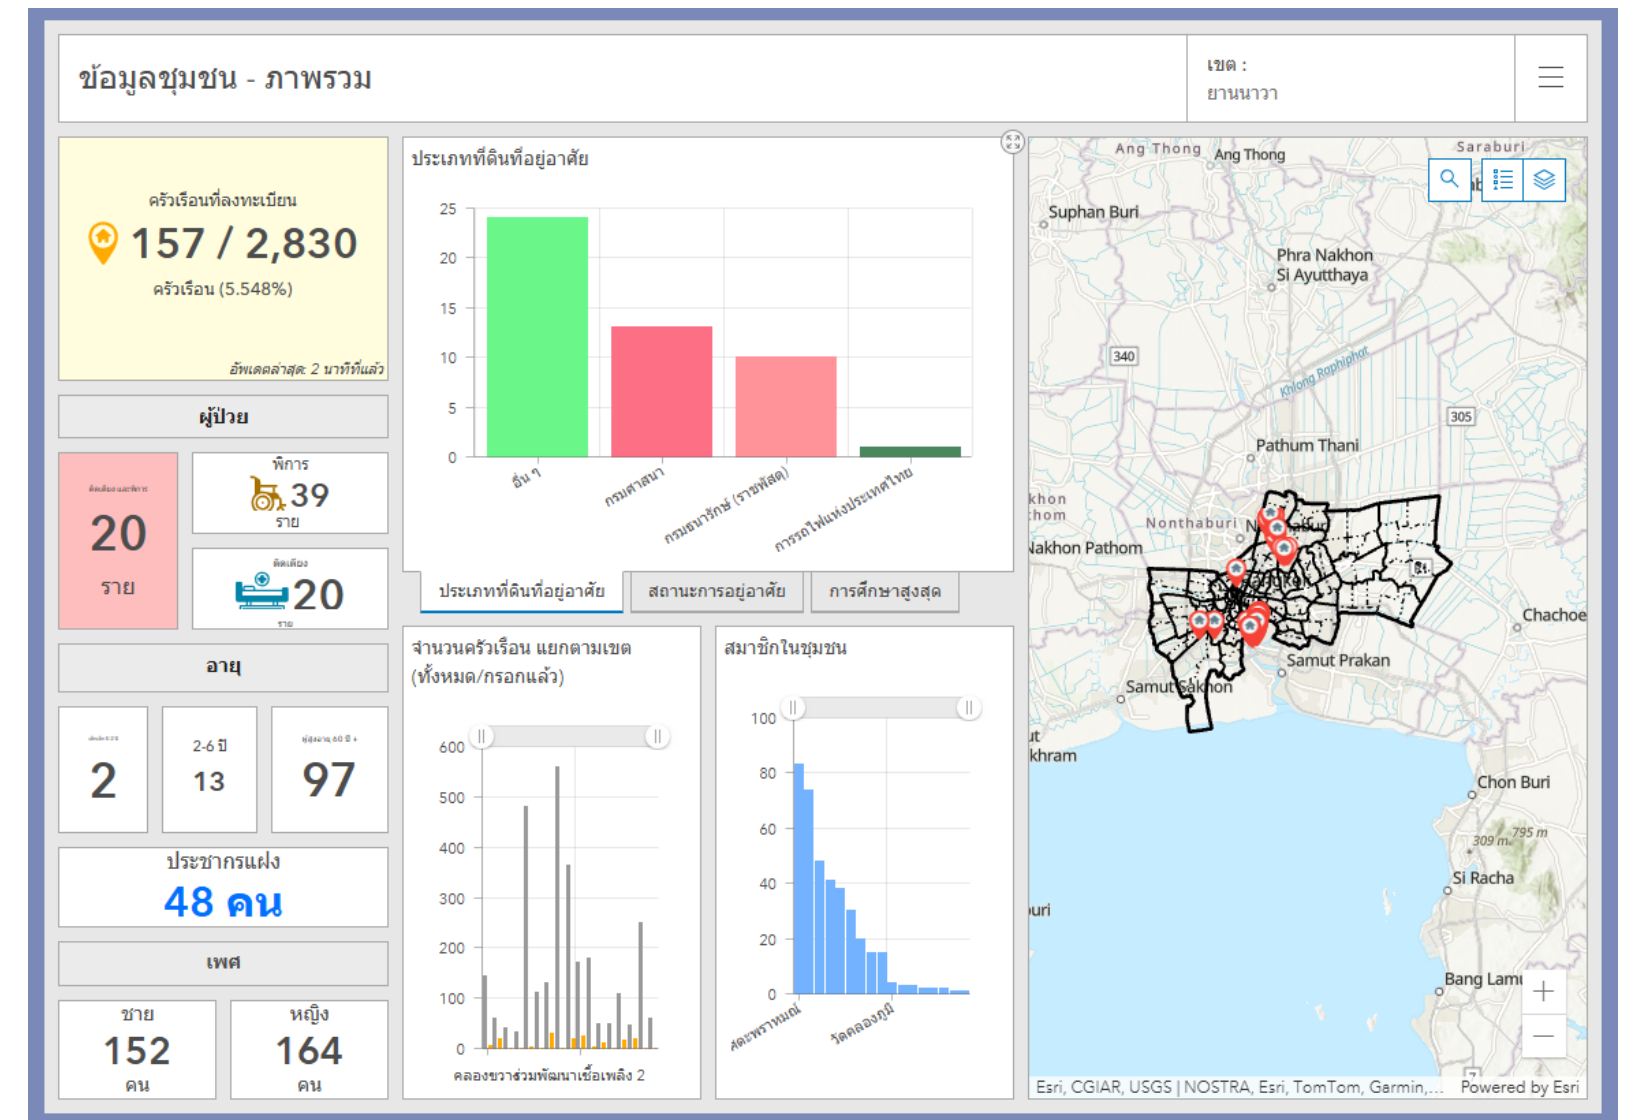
ข้อมูลชุมชน - ภาพรวม

เขต :
ยานนาวา

ครัวเรือนที่ลงทะเบียน
157 / 2,830
ครัวเรือน (5.548%)
อัพเดตล่าสุด: 2 นาทีที่แล้ว

ผู้ป่วย

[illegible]
20
ราย

พิการ
39
ราย

ติดเตียง
20
ราย

อายุ

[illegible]
2

2-6 ปี
13

ผู้สูงอายุ 60 ปี +
97

ประชากรแฝง
48 คน

เพศ

ชาย
152
คน

หญิง
164
คน

ประเภทที่ดินที่อยู่อาศัย

25
20
15
10
5
0

อื่น ๆ
กรมศาสนา
กรมธนารักษ์ (ราชพัสดุ)
การรถไฟแห่งประเทศไทย

ประเภทที่ดินที่อยู่อาศัย
สถานะการอยู่อาศัย
การศึกษาสูงสุด

จำนวนครัวเรือน แยกตามเขต (ทั้งหมด/กรอกแล้ว)

600
500
400
300
200
100
0

คลองขวาร่วมพัฒนาเชื้อเพลิง 2

สมาชิกในชุมชน

100
80
60
40
20
0

ศตะพราหมณ์
วัดคลองภูมิ

Ang Thong
Ang Thong
Saraburi
Suphan Buri
Phra Nakhon Si Ayutthaya
340
Khlong Raphiphat
305
Pathum Thani
khon
thom
Nonthaburi
Nakhon Pathom
Chachoe
Samut Prakan
Samut Sakhon
khram
Chon Buri
309 m
795 m
Si Racha
uri
Bang Lamu
Esri, CGIAR, USGS | NOSTRA, Esri, TomTom, Garmin,...
Powered by Esri